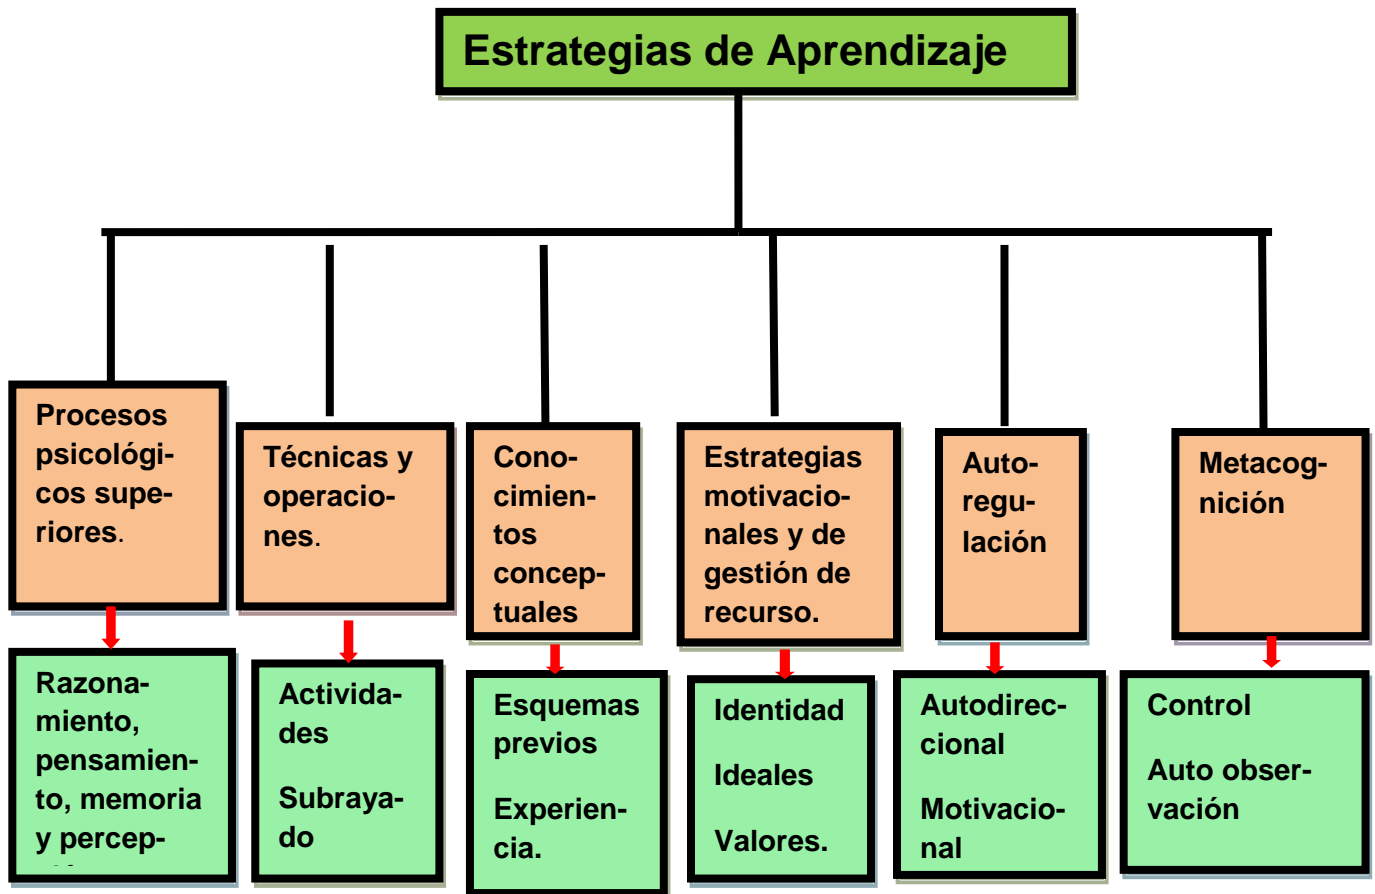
Estrategias de Aprendizaje

Procesos psicológicos superiores.

Técnicas y operaciones.

Conocimientos conceptuales

Estrategias motivacionales y de gestión de recurso.

Autoregulación

Metacognición

Razonamiento, pensamiento, memoria y percep-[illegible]

Actividades

Subrayado

Esquemas previos

Experiencia.

Identidad

Ideales

Valores.

Autodireccional

Motivacional

Control

Auto observación